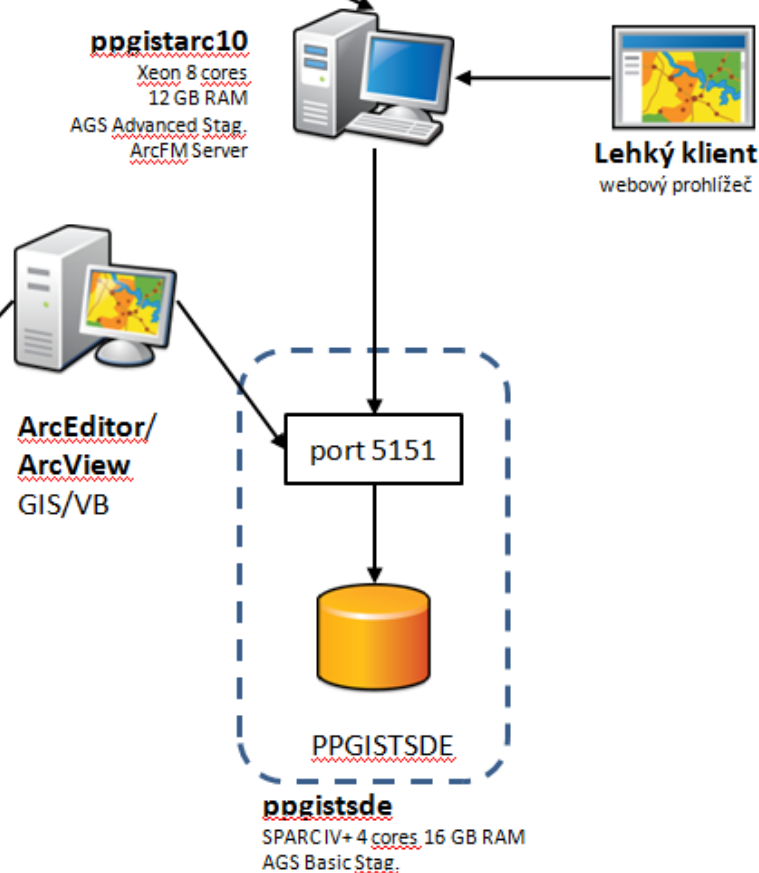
ppgistarc10
Xeon 8 cores
12 GB RAM
AGS Advanced Stag.
ArcFM Server

Lehký klient
webový prohlížeč

ArcEditor/
ArcView
GIS/VB

port 5151

PPGISTSDE

ppgistsde
SPARC IV+ 4 cores, 16 GB RAM
AGS Basic Stag.